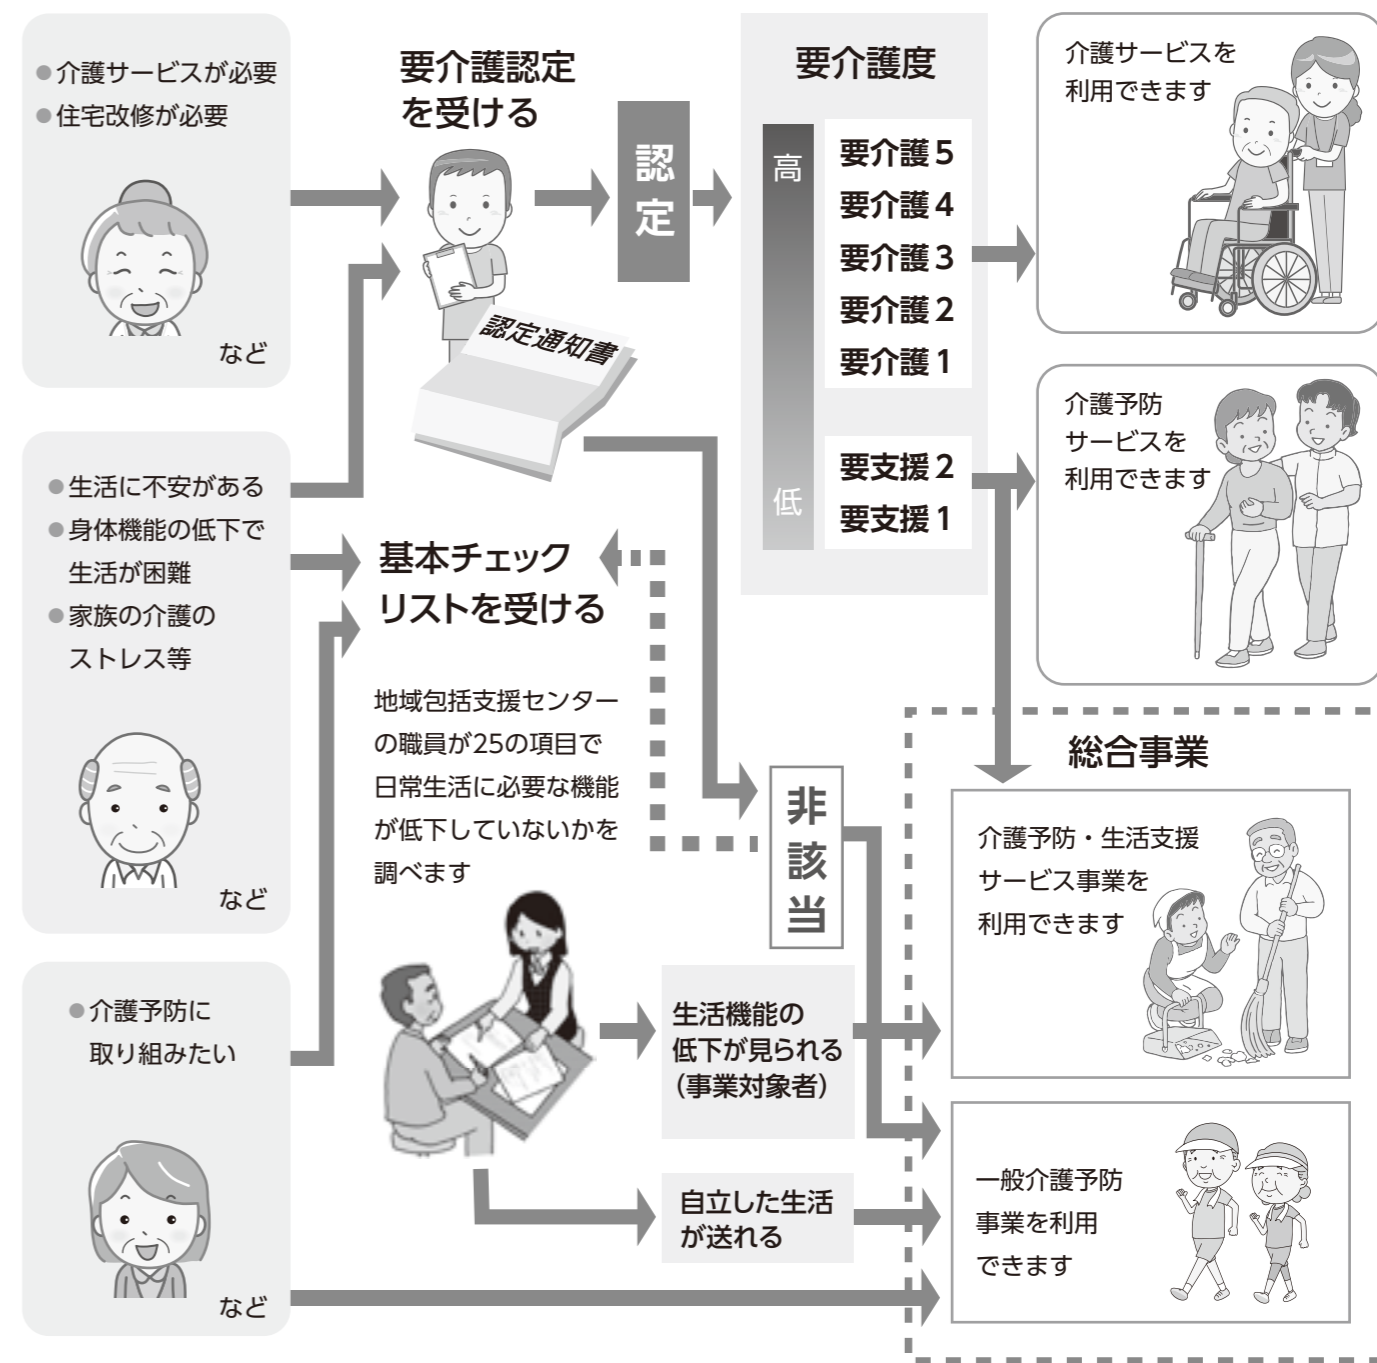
●介護サービスが必要
●住宅改修が必要

など

要介護認定を受ける

認定通知書

認定

要介護度

高

低

要介護 5
要介護 4
要介護 3
要介護 2
要介護 1

要支援 2
要支援 1

介護サービスを利用できます

介護予防サービスを利用できます

●生活に不安がある
●身体機能の低下で生活が困難
●家族の介護のストレス等

など

基本チェックリストを受ける

地域包括支援センターの職員が25の項目で日常生活に必要な機能が低下していないかを調べます

非該当

総合事業

介護予防・生活支援サービス事業を利用できます

●介護予防に取り組みたい

など

生活機能の低下が見られる（事業対象者）

自立した生活が送れる

一般介護予防事業を利用できます